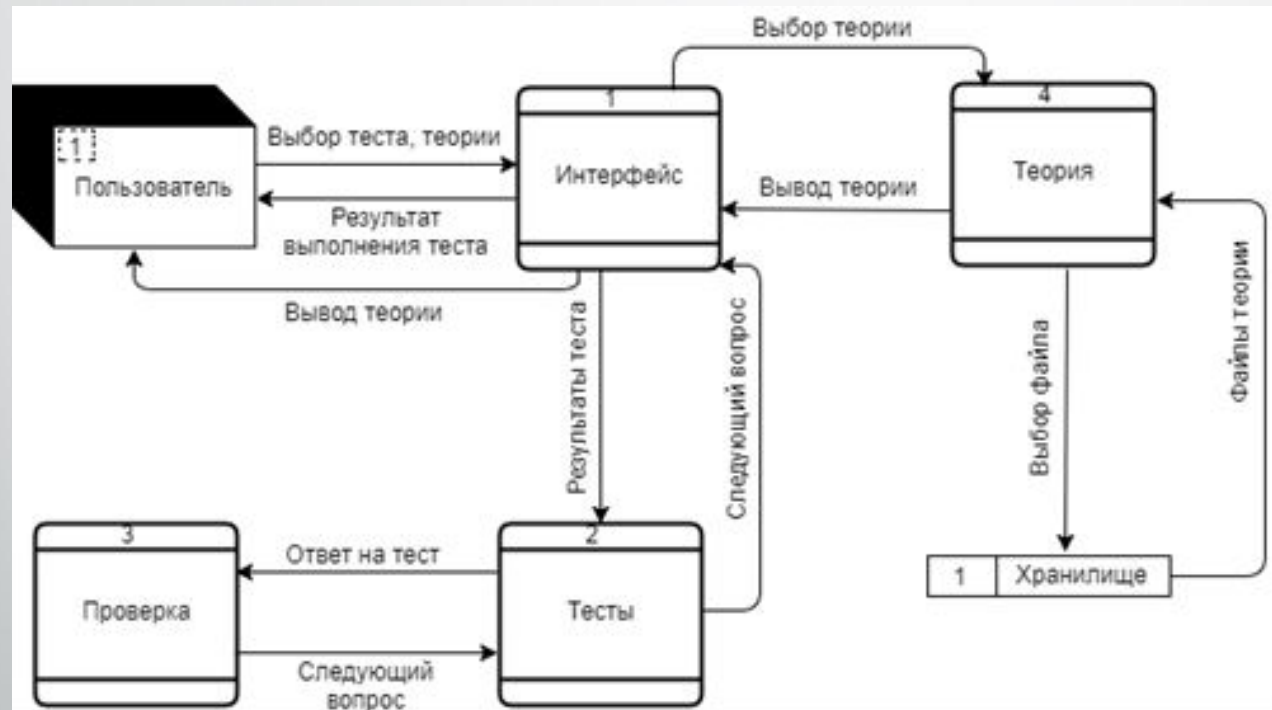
Выбор теории

1

Пользователь

Выбор теста, теории

Результат выполнения теста

Вывод теории

1

Интерфейс

4

Теория

Вывод теории

Результаты теста

Следующий вопрос

Выбор файла

Файлы теории

3

Проверка

Ответ на тест

Следующий вопрос

2

Тесты

1 | Хранилище